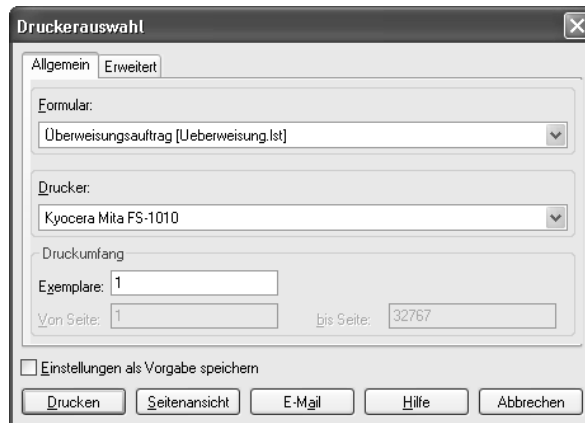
Druckerauswahl

Allgemein | Erweitert

Formular:

Überweisungsauftrag [Ueberweisung.lst]

Drucker:

Kyocera Mita FS-1010

Druckumfang

Exemplare: 1

Von Seite: 1 bis Seite: 32767

Einstellungen als Vorgabe speichern

Drucken | Seitenansicht | E-Mail | Hilfe | Abbrechen